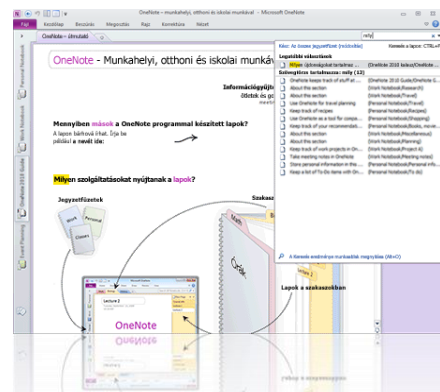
OneNote – munkahelyi, otthoni és iskolai munkához - Microsoft OneNote

Fájl | Kezdőlap | Beszúrás | Megosztás | Rajz | Korrektúra | Nézet

OneNote - Útmutató

Personal Notebook

Work Notebook

OneNote 2010 Guide

Travel Planning

OneNote - Munkahelyi, otthoni és iskolai munká

Információgyűjtés
ötletek és g
mentés

Mennyiben mások a OneNote programmal készített lapok?

A lapok bárhová írhat. Írja be például a nevét ide:

Milyen szolgáltatásokat nyújtanak a lapok?

Jegyzetfüzetek

Work

Personal

Classes

Szakasz

Lapok a szakaszokban

Lecture 2

OneNote

mily

Keres: Az összes jegyzetfüzet (módosítás)

Keresés a lapon: CTRL+F

Legutóbb kiválasztott

Milyen szolgáltatásokat nyújtanak (OneNote 2010 Guide/OneNote...

Szövegtörzs tartalmazza: mily (12)

| | |
|---|---|
| OneNote keeps track of stuff at ... | (OneNote 2010 Guide/OneNote ... |
| About this section | (Work Notebook/Research) |
| About this section | (Work Notebook/Travel) |
| Use OneNote for travel planning | (Personal Notebook/Travel) |
| Keep track of recipes | (Personal Notebook/Recipes) |
| Keep track of shopping lists | (Personal Notebook/Shopping) |
| Keep track of your recommendat... | (Personal Notebook/Books, movie... |
| About this section | (Work Notebook/Miscellaneous) |
| About this section | (Work Notebook/Planning) |
| Keep track of work projects in On... | (Work Notebook/Project A) |
| Take meeting notes in OneNote | (Work Notebook/Meeting notes) |
| Store personal information in the ... | (Personal Notebook/Personal Inf... |
| Keep a list of To Do items with On... | (Personal Notebook/To do) |

A Keresési eredmények munkaablak megnyitása (Alt+O)